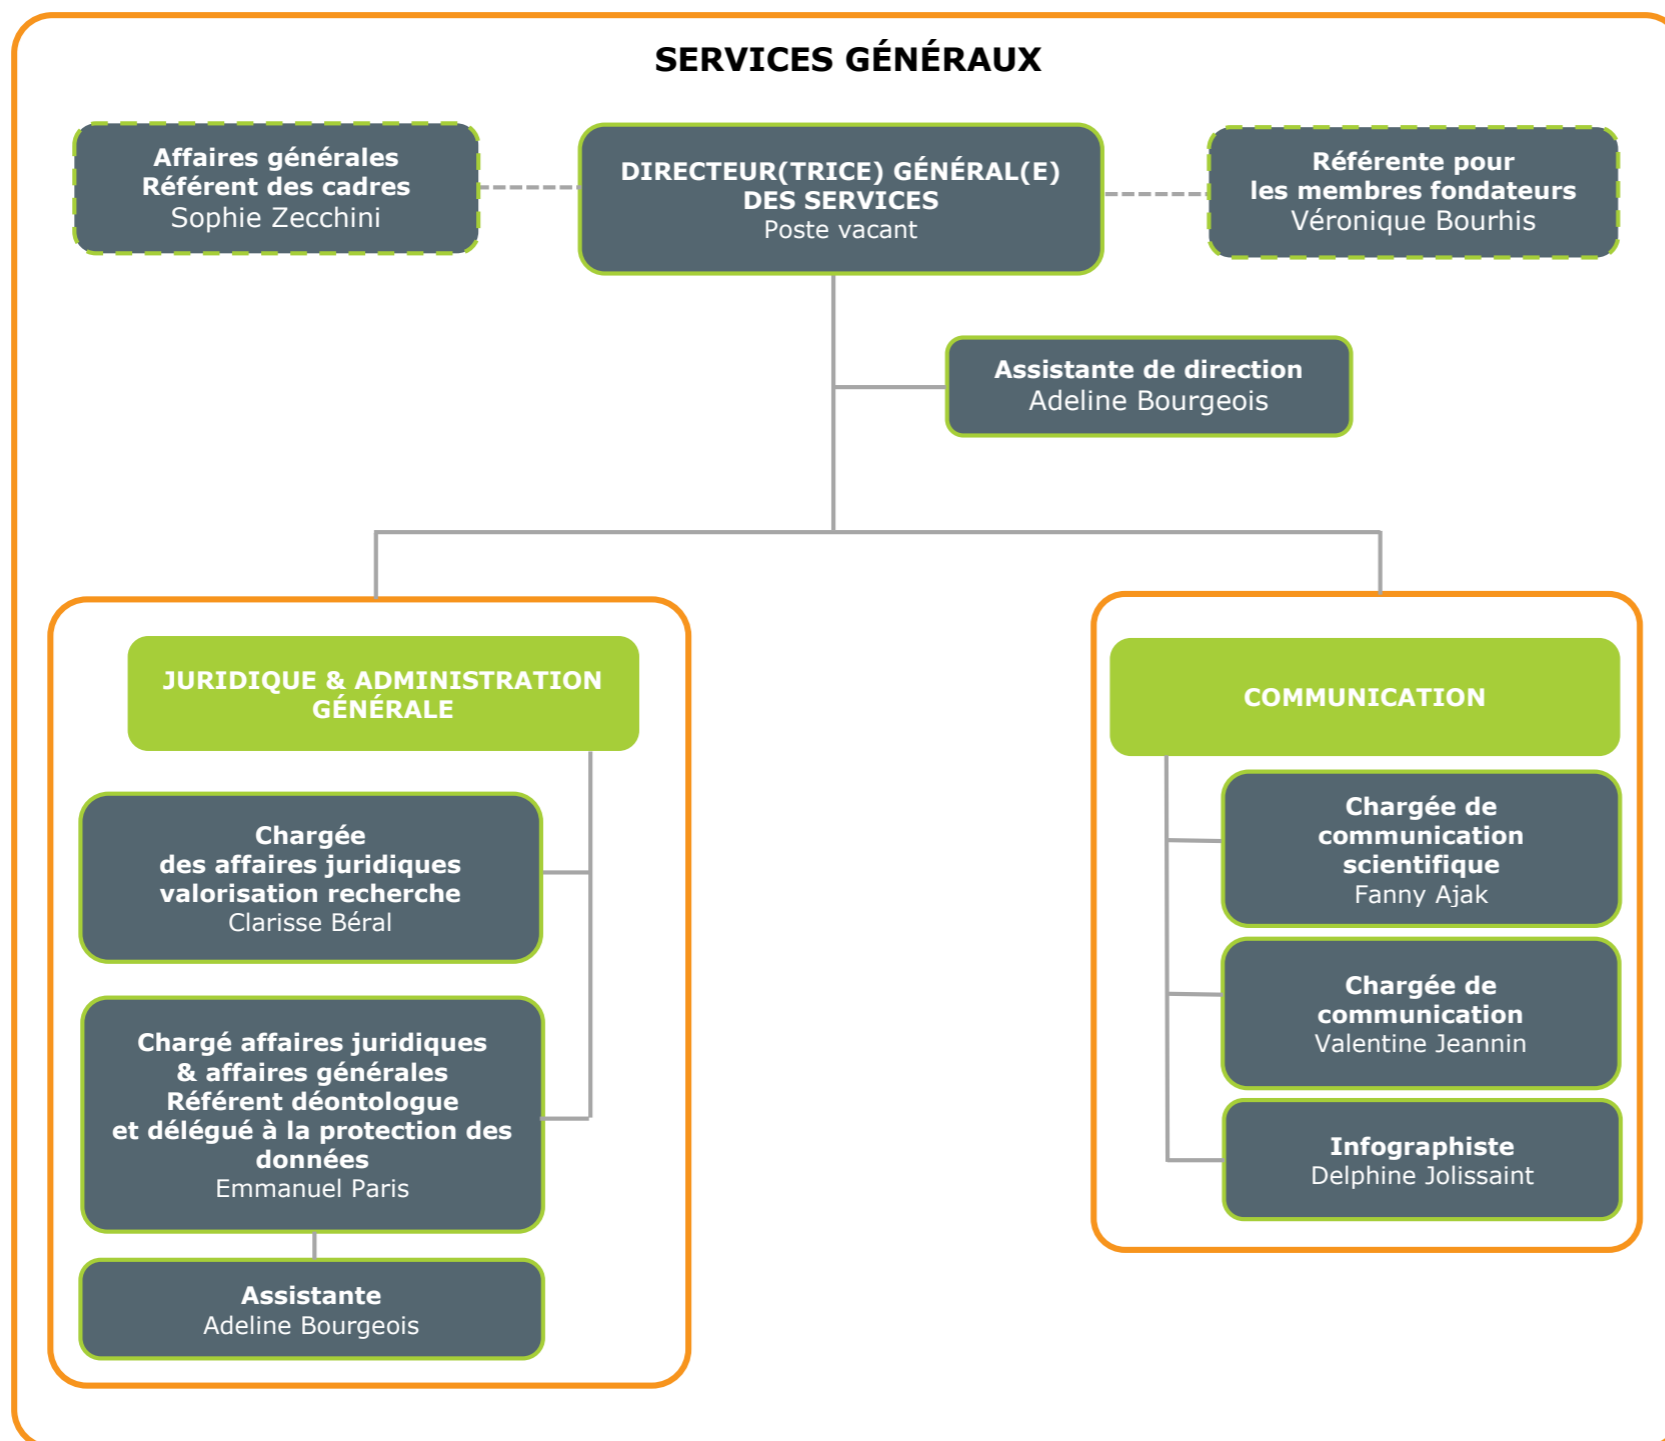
SERVICES GÉNÉRAUX

Affaires générales
Référent des cadres
Sophie Zecchini

DIRECTEUR(TRICE) GÉNÉRAL(E)
DES SERVICES
Poste vacant

Référente pour
les membres fondateurs
Véronique Bourhis

Assistante de direction
Adeline Bourgeois

JURIDIQUE & ADMINISTRATION GÉNÉRALE

Chargée
des affaires juridiques
valorisation recherche
Clarisse Béral

Chargé affaires juridiques
& affaires générales
Référent déontologue
et délégué à la protection des données
Emmanuel Paris

Assistante
Adeline Bourgeois

COMMUNICATION

Chargée de
communication
scientifique
Fanny Ajak

Chargée de
communication
Valentine Jeannin

Infographiste
Delphine Jolissaint